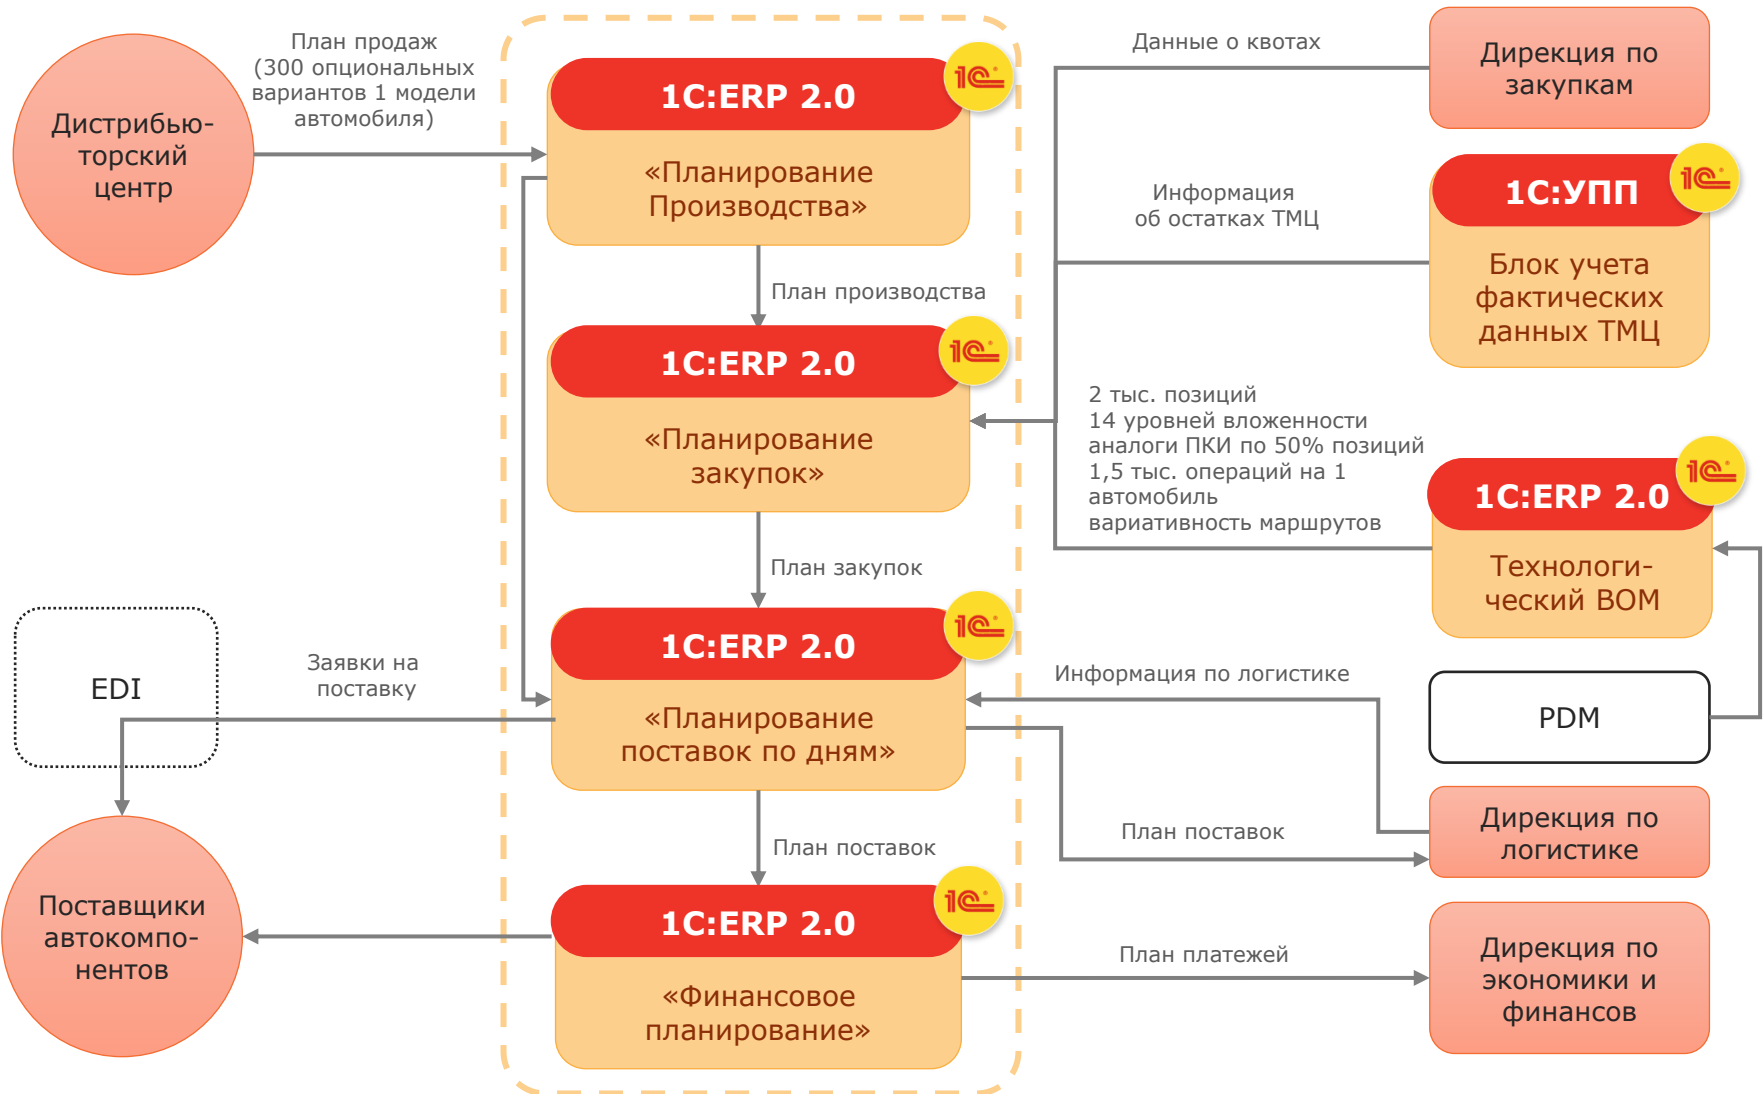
Дистрибьюторский центр

План продаж (300 опциональных вариантов 1 модели автомобиля)

1С:ERP 2.0
«Планирование Производства»

План производства

1С:ERP 2.0
«Планирование закупок»

План закупок

1С:ERP 2.0
«Планирование поставок по дням»

План поставок

1С:ERP 2.0
«Финансовое планирование»

Данные о квотах

Дирекция по закупкам

Информация об остатках ТМЦ

1С:УПП
Блок учета фактических данных ТМЦ

2 тыс. позиций
14 уровней вложенности
аналоги ПКИ по 50% позиций
1,5 тыс. операций на 1 автомобиль
вариативность маршрутов

1С:ERP 2.0
Технологический BOM

Информация по логистике

PDM

EDI

Заявки на поставку

Поставщики автокомпонентов

План поставок

Дирекция по логистике

План платежей

Дирекция по экономике и финансов